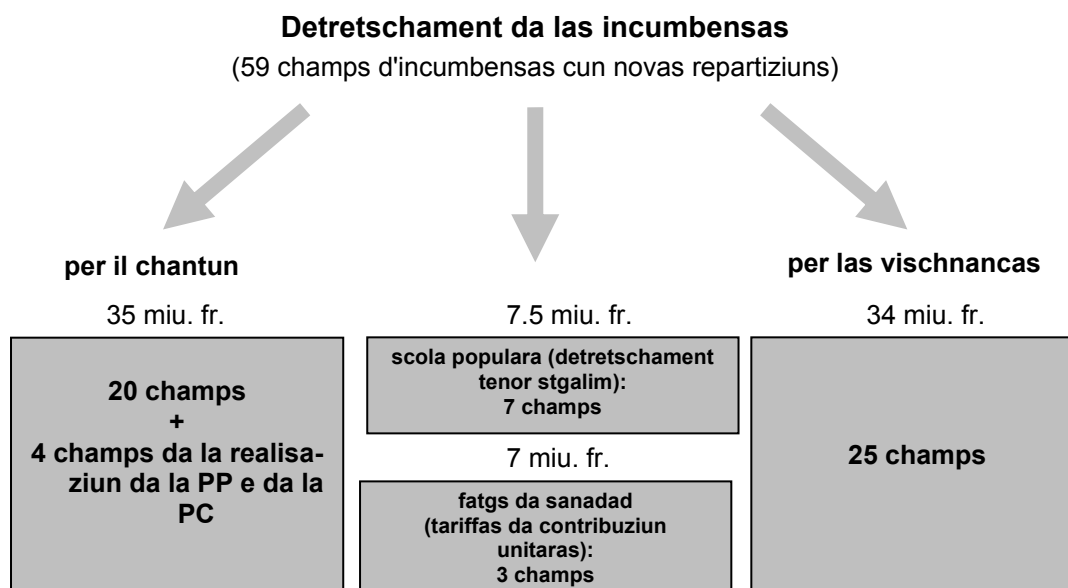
Detretschament da las incumbensas

(59 champs d'incumbensas cun novas repartiziuns)

per il chantun

35 miu. fr.

20 champs
+
4 champs da la realisaziun da la PP e da la PC

7.5 miu. fr.

scola populara (detretschament tenor stgalim):
7 champs

7 miu. fr.

fatgs da sanadad
(tariffas da contribuziun unitaras):
3 champs

per las vischnancas

34 miu. fr.

25 champs